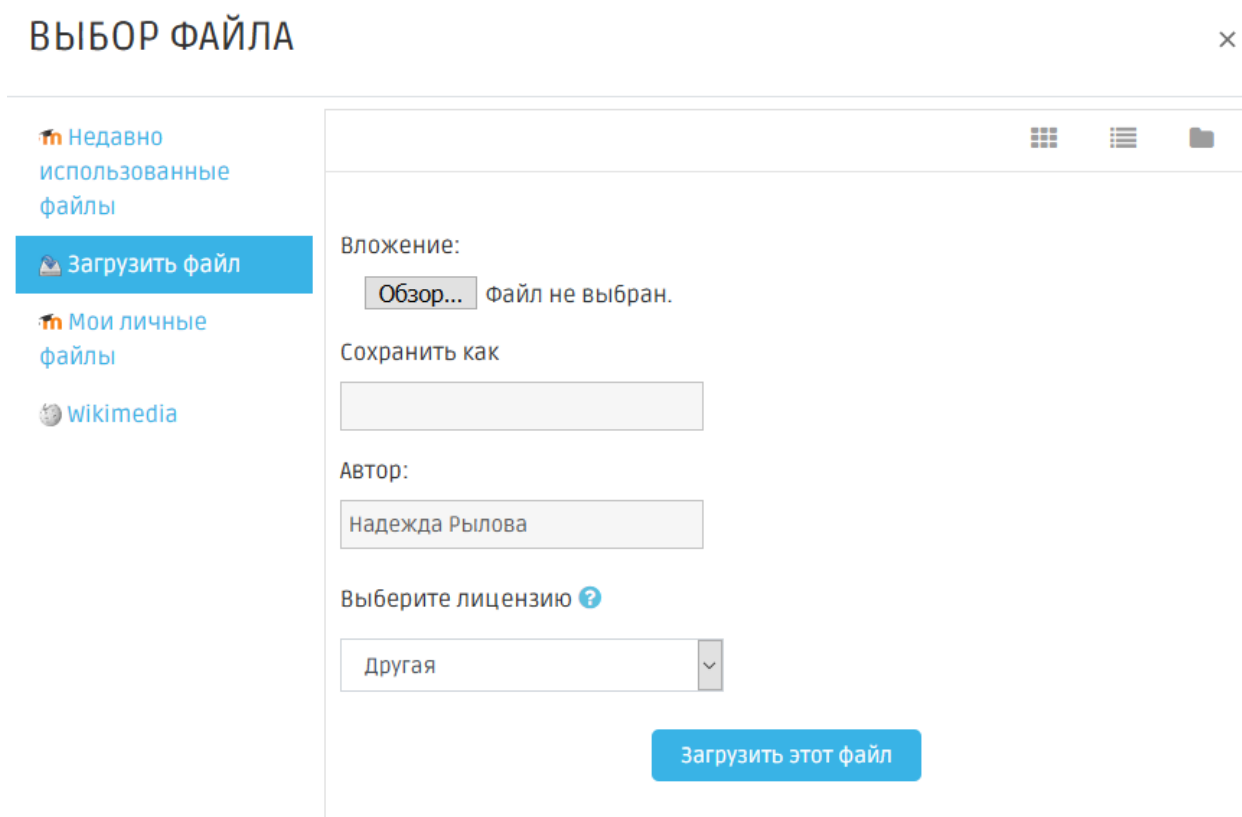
ВЫБОР ФАЙЛА
×

Недавно использованные файлы
Загрузить файл
Мои личные файлы
Wikimedia

Вложение:
Обзор... Файл не выбран.
Сохранить как

Автор:
Надежда Рылова
Выберите лицензию
Другая
Загрузить этот файл